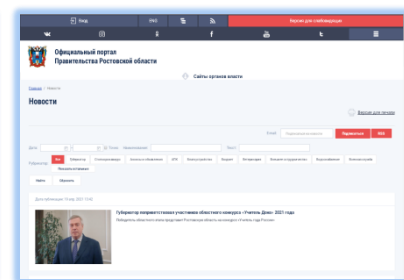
Вход

Версия для слабовидящих

Официальный портал
Правительства Ростовской области

Сайты органов власти

Главная › Новости

Новости

Версия для печати

Подписаться

Найти

Губернатор поприветствовал участников областного конкурса «Учитель Дона» 2021 года